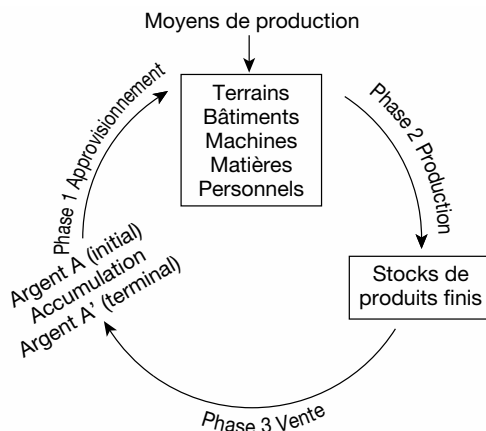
Moyens de production

Phase 1 Approvisionnement

Terrains
Bâtiments
Machines
Matières
Personnels

Phase 2 Production

Argent A (initial)
Accumulation
Argent A' (terminal)

Stocks de produits finis

Phase 3 Vente